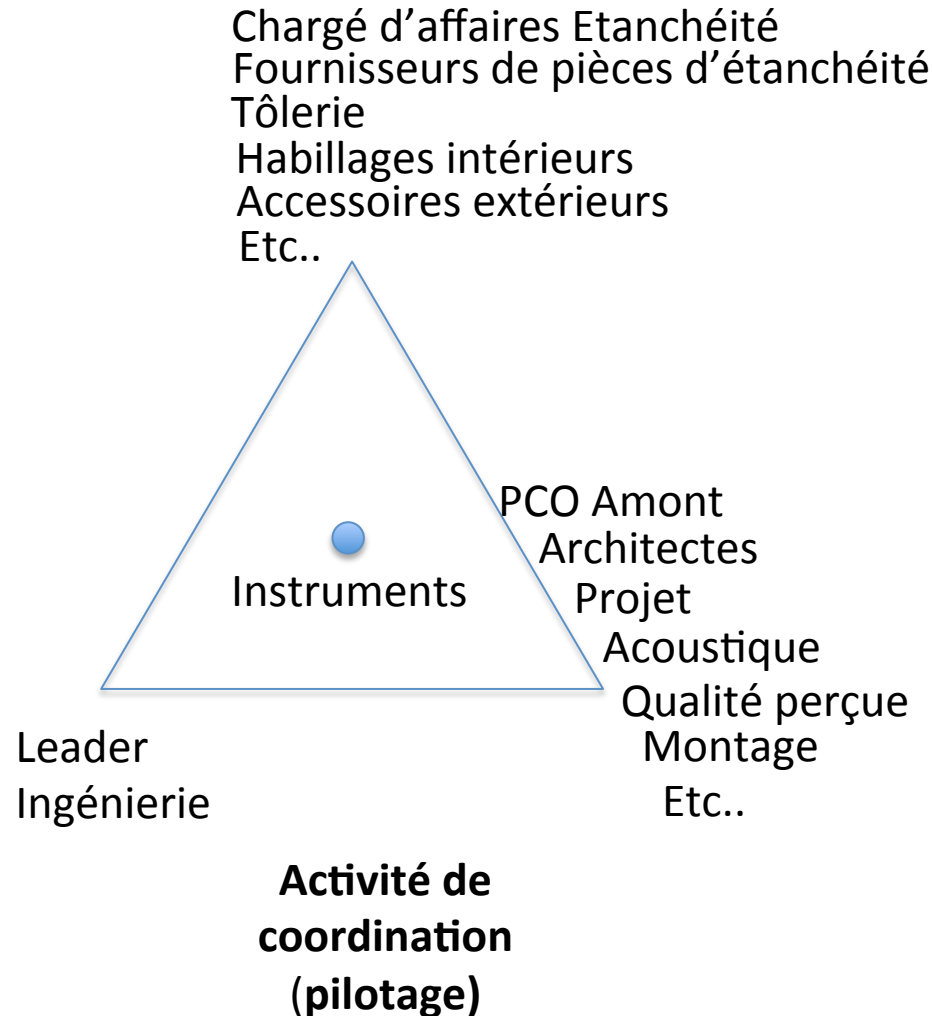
Chargé d'affaires Etanchéité
Fournisseurs de pièces d'étanchéité
Tôlerie
Habillages intérieurs
Accessoires extérieurs
Etc..

Instruments

PCO Amont
Architectes
Projet
Acoustique
Qualité perçue
Montage
Etc..

Leader
Ingénierie

**Activité de coordination (pilotage)**